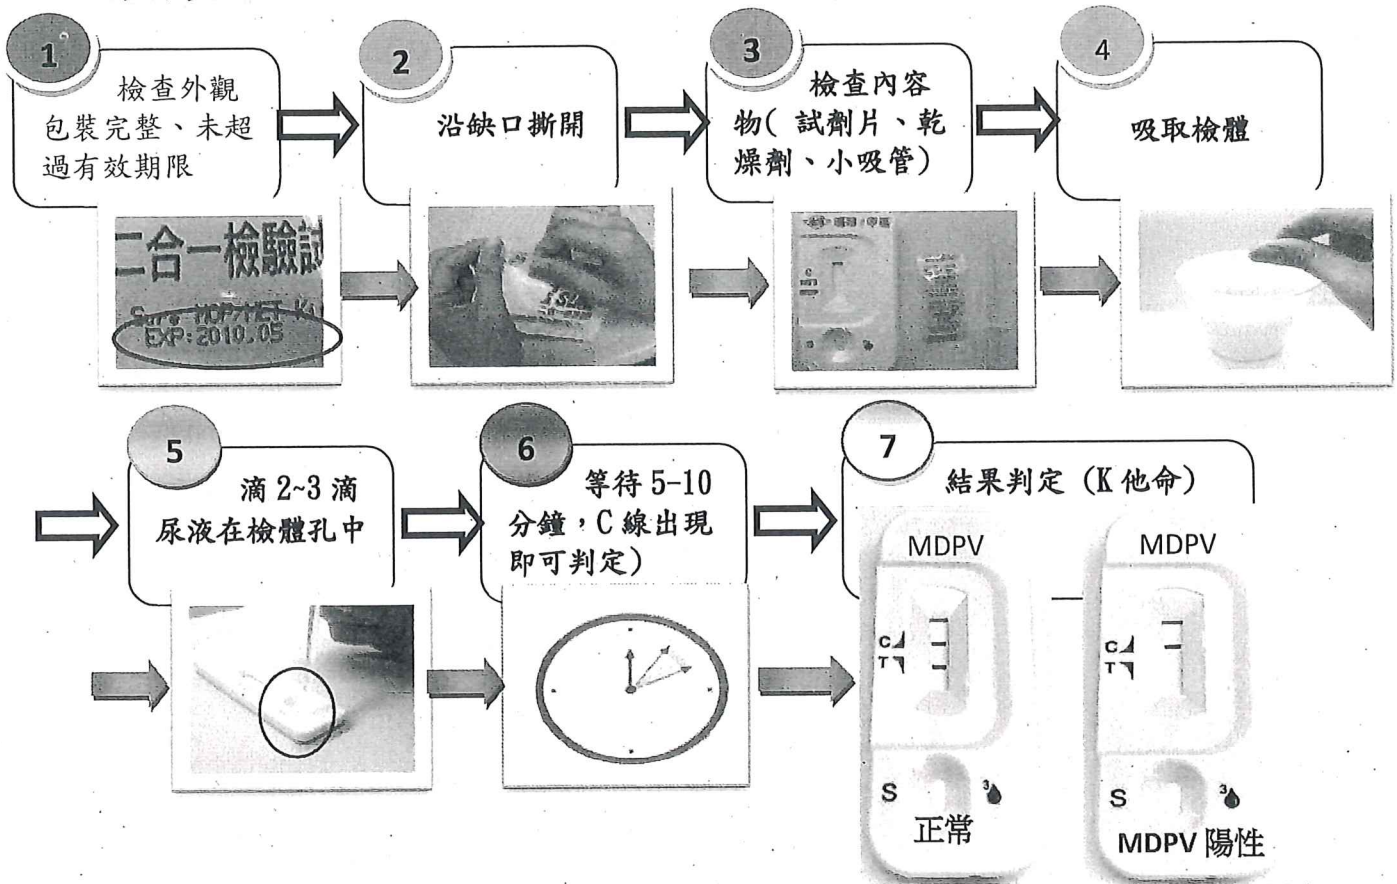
1
檢查外觀包裝完整、未超過有效期限

2
沿缺口撕開

3
檢查內容物（試劑片、乾燥劑、小吸管）

4
吸取檢體

二合一檢驗試

EXP:2010.05

5
滴 2~3 滴尿液在檢體孔中

6
等待 5-10 分鐘，C 線出現即可判定）

7
結果判定（K 他命）

MDPV
C
T
S
正常

MDPV
C
T
S
MDPV 陽性